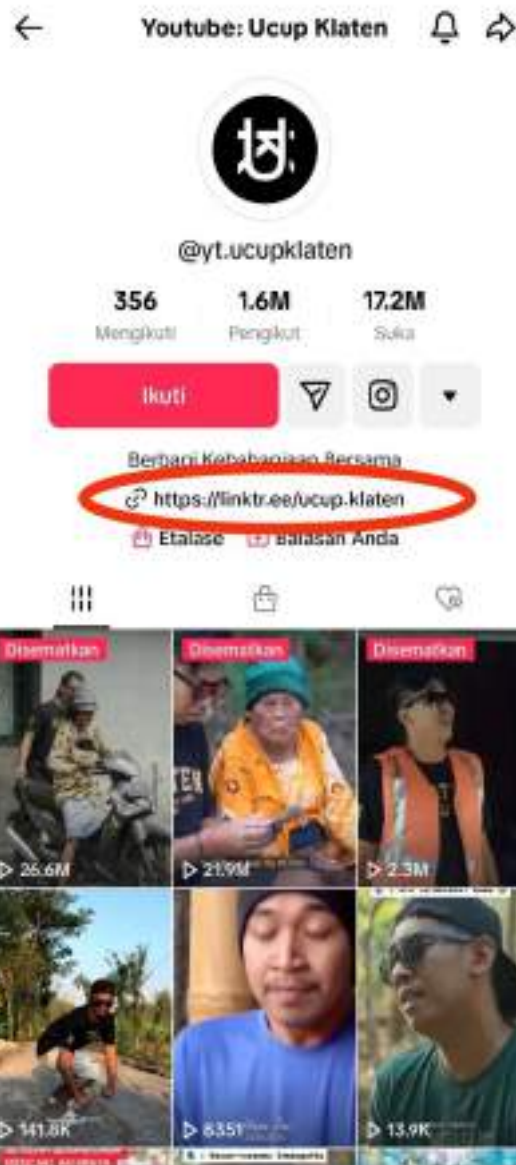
Youtube: Ucup Klaten

@yt.ucupklaten

356
Mengikuti

1.6M
Pengikut

17.2M
Suka

Ikuti

Berbagi Kebahagiaan Bersama

https://linktr.ee/ucup.klaten

Etalase

Balasan Anda

Disematkan

26.6M

Disematkan

21.9M

Disematkan

2.3M

141.6K

635K

13.9K